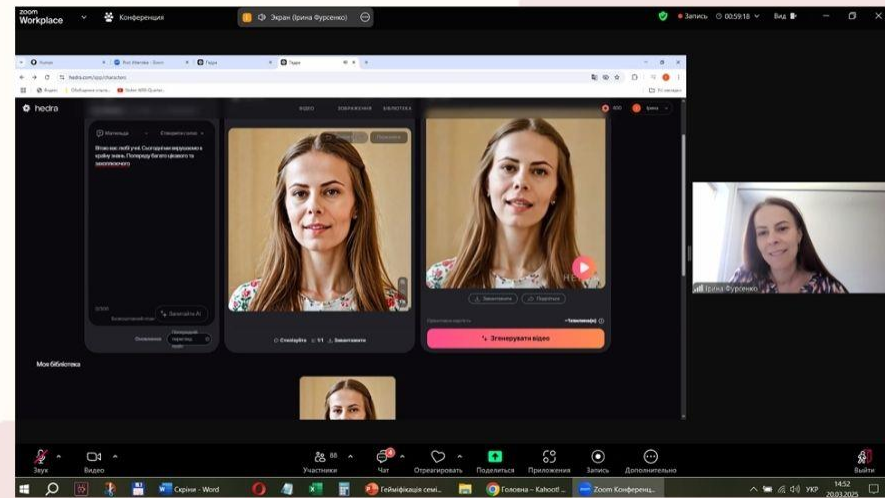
zoom Workplace
Конференция
Экран (Ирина Фурсенко)
Запись 00:59:18 Вид

hedra.com/app/characters

hedra
ВІДЕО ЗОБРАЖЕННЯ БІБЛІОТЕКА
Ірина

Мотивація
Вітаю вас любі учні. Сьогодні ми вирушаємо в країну знань. Попереду багато цікавого та захоплюючого

Згенерувати AI

Стилізуйте 1:1 Завантажити

Завантажити Поділитися

Згенерувати відео

Моя бібліотека

Ірина Фурсенко

Звук Видео Участники 88 Чат Отреагировать Поделиться Приложения Запись Дополнительно Выйти

Скріни - Word
Гейміфікація семі...
Головна – Kahoot!...
Zoom Конференц...
УКР 14:52 20.03.2025